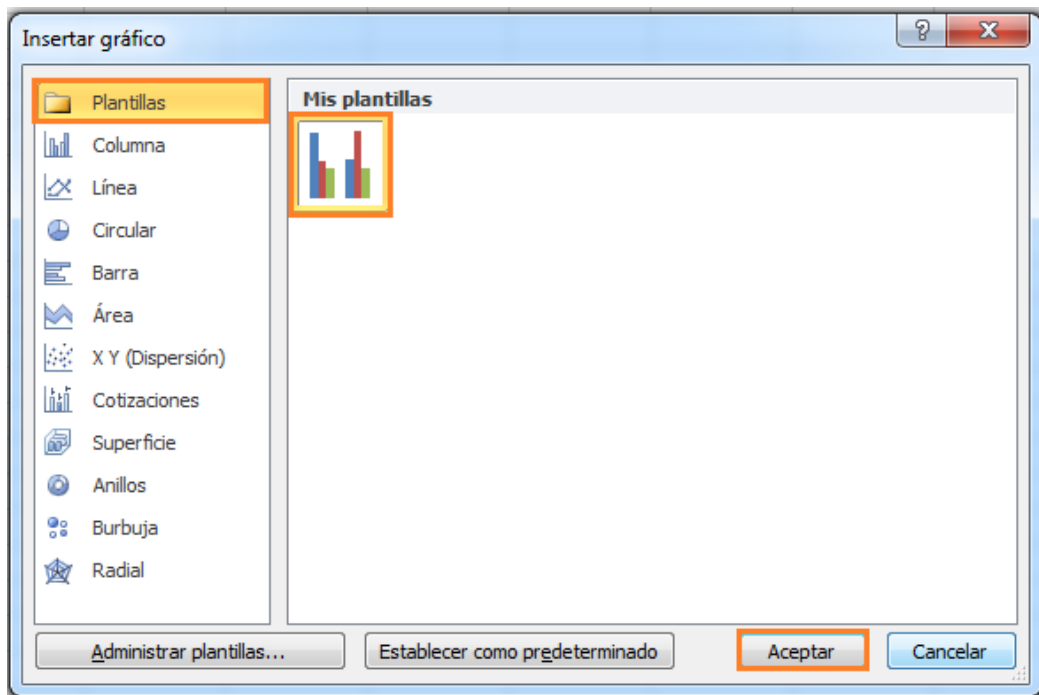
Insertar gráfico

?

X

Plantillas
Columna
Línea
Circular
Barra
Área
X Y (Dispersión)
Cotizaciones
Superficie
Anillos
Burbuja
Radial

Mis plantillas

Administrar plantillas...

Establecer como predeterminado

Aceptar

Cancelar